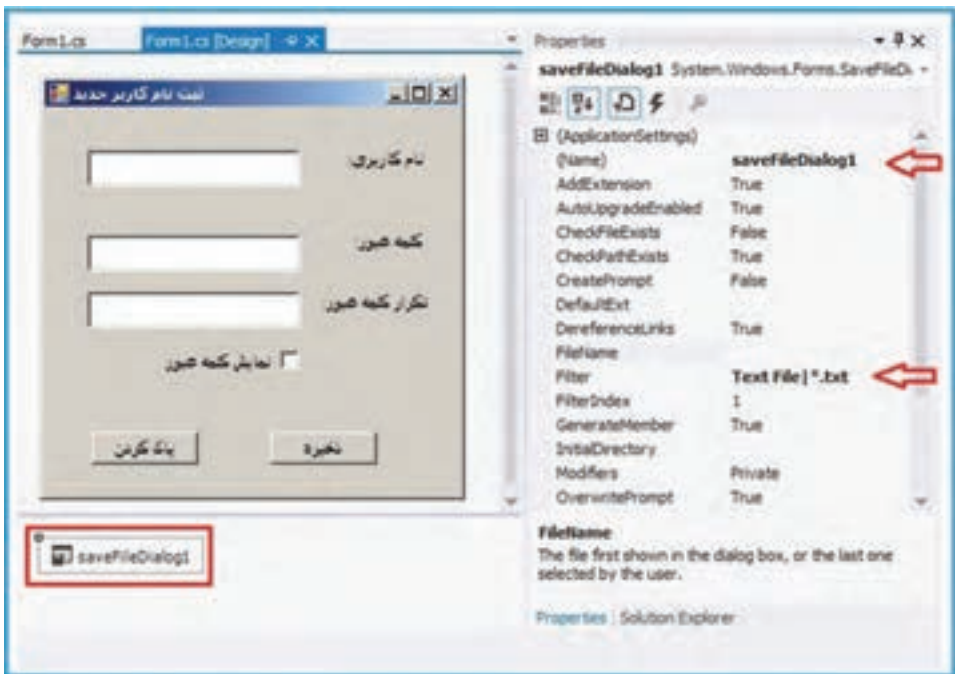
Form1.cs
Form1.cs [Design]
ثبت نام کاربر جدید
نام کاربری
کلمه عبور
تکرار کلمه عبور
نمایش کلمه عبور
پاک کردن
ذخیره
saveFileDialog1

Properties
saveFileDialog1 System.Windows.Forms.SaveFileDi

| | |
|---|---|
| (ApplicationSettings) | |
| (Name) | saveFileDialog1 |
| AddExtension | True |
| AutoUpgradeEnabled | True |
| CheckFileExists | False |
| CheckPathExists | True |
| CreatePrompt | False |
| DefaultExt | |
| DereferenceLinks | True |
| FileName | |
| Filter | Text File\|*.txt |
| FilterIndex | 1 |
| GenerateMember | True |
| InitialDirectory | |
| Modifiers | Private |
| OverwritePrompt | True |

FileName
The file first shown in the dialog box, or the last one selected by the user.

Properties Solution Explorer